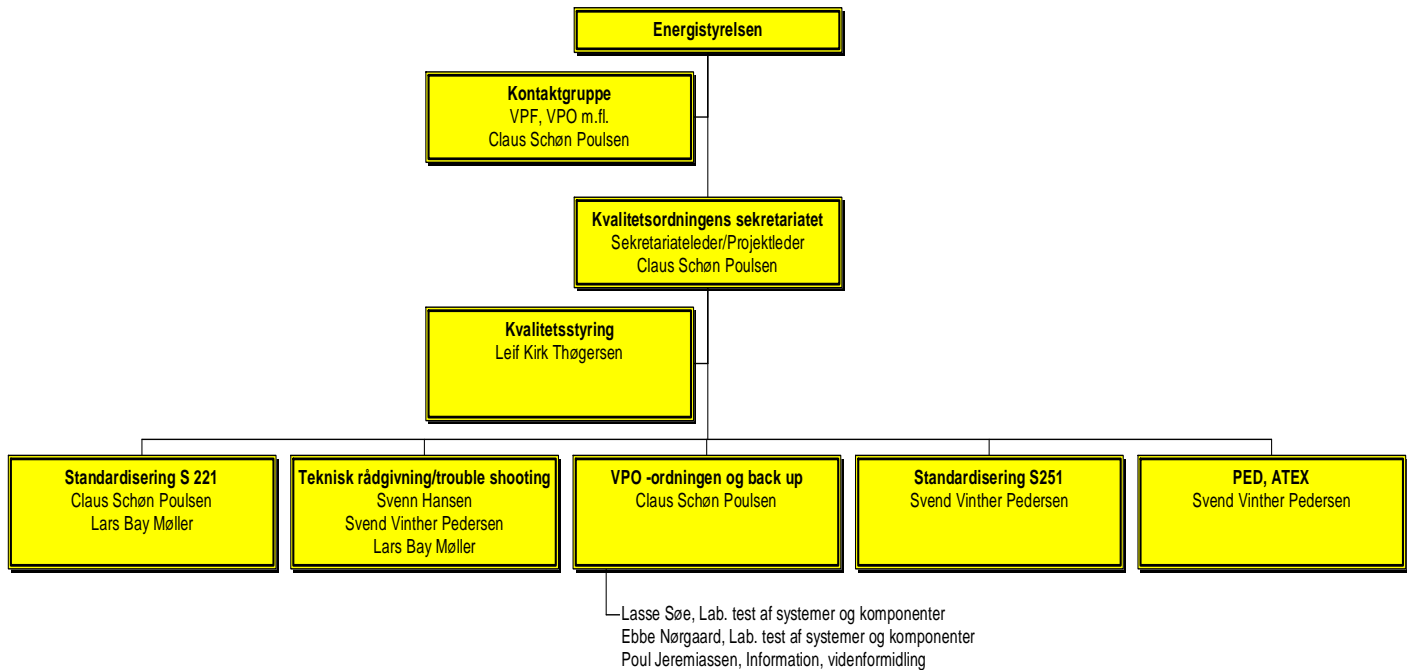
Energistyrelsen

Kontaktgruppe
VPF, VPO m.fl.
Claus Schøn Poulsen

Kvalitetsordningens sekretariatet
Sekretariateleder/Projektleder
Claus Schøn Poulsen

Kvalitetsstyring
Leif Kirk Thøgersen

Standardisering S 221
Claus Schøn Poulsen
Lars Bay Møller

Teknisk rådgivning/trouble shooting
Svenn Hansen
Svend Vinther Pedersen
Lars Bay Møller

VPO -ordningen og back up
Claus Schøn Poulsen

Standardisering S251
Svend Vinther Pedersen

PED, ATEX
Svend Vinther Pedersen

Lasse Søe, Lab. test af systemer og komponenter
Ebbe Nørgaard, Lab. test af systemer og komponenter
Poul Jeremiassen, Information, videnformidling